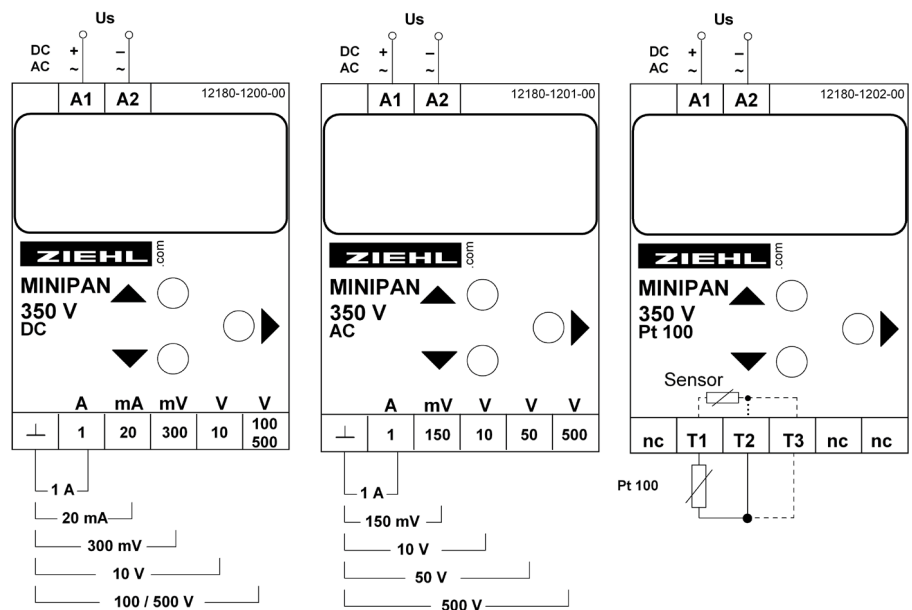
Us

DC + –
AC ~ ~

| | A1 | A2 | 12180-1200-00 |
|---|---|---|---|

ZIEHL .com

MINIPAN
350 V
DC

| | A | mA | mV | V | V |
|---|---|---|---|---|---|
| ⊥ | 1 | 20 | 300 | 10 | 100 500 |

1 A
20 mA
300 mV
10 V
100 / 500 V

Us

DC + –
AC ~ ~

| | A1 | A2 | 12180-1201-00 |
|---|---|---|---|

ZIEHL .com

MINIPAN
350 V
AC

| | A | mV | V | V | V |
|---|---|---|---|---|---|
| ⊥ | 1 | 150 | 10 | 50 | 500 |

1 A
150 mV
10 V
50 V
500 V

Us

DC + –
AC ~ ~

| | A1 | A2 | 12180-1202-00 |
|---|---|---|---|

ZIEHL .com

MINIPAN
350 V
Pt 100

Sensor

| nc | T1 | T2 | T3 | nc | nc |
|---|---|---|---|---|---|

Pt 100